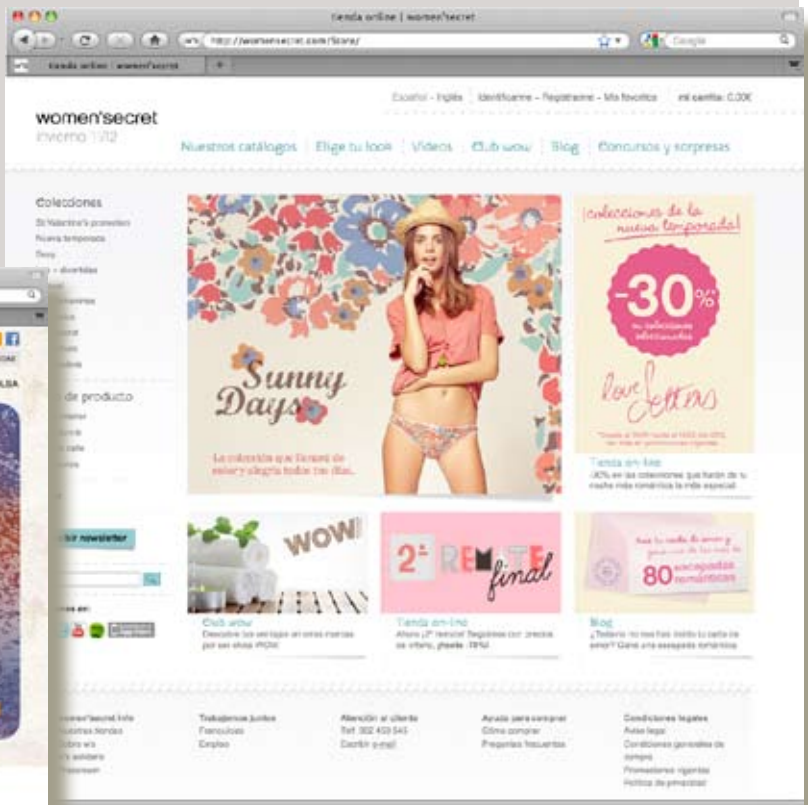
tienda online | women'secret

http://womensecret.com/Store/

Google

tienda online | women'secret

Español - Inglés | Identifícame - Regístrame - Mis favoritos | mi cartita: 0,00€

women'secret
invierno 11/12

Nuestros catálogos | Elige tu look | Videos | Club wow | Blog | Concursos y sorpresas

Colecciones
St Valentine's promotion
Nueva temporada
Sexy
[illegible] + divertidas

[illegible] de producto

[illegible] newsletter

Sunny Days

La colección que llenará de amor y alegría todos tus días.

¡colecciones de la nueva temporada!

-30%
en colecciones seleccionadas

love letters

Tienda on-line
-30% en las colecciones que harán de tu noche más romántica la más especial

WOW

Club wow
Descubre las ventajas en otras marcas por ser socio WOW

2ª REMATE final

Tienda on-line
Ahora ¡2ª remate! Regalitos con precios de infarto, ¡desde -70%!

80 escapadas románticas

Blog
¿Todavía no nos has dado tu carta de amor? Gana una escapada romántica

women'secret info
Nuestras tiendas
Sobre w/s
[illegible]
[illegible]

Trabajemos juntos
Franquicias
Empleo

Atención al cliente
Telf. 902 453 545
Escribir e-mail

Ayuda para comprar
Cómo comprar
Preguntas frecuentes

Condiciones legales
Aviso legal
Condiciones generales de compra
Promociones vigentes
Política de privacidad